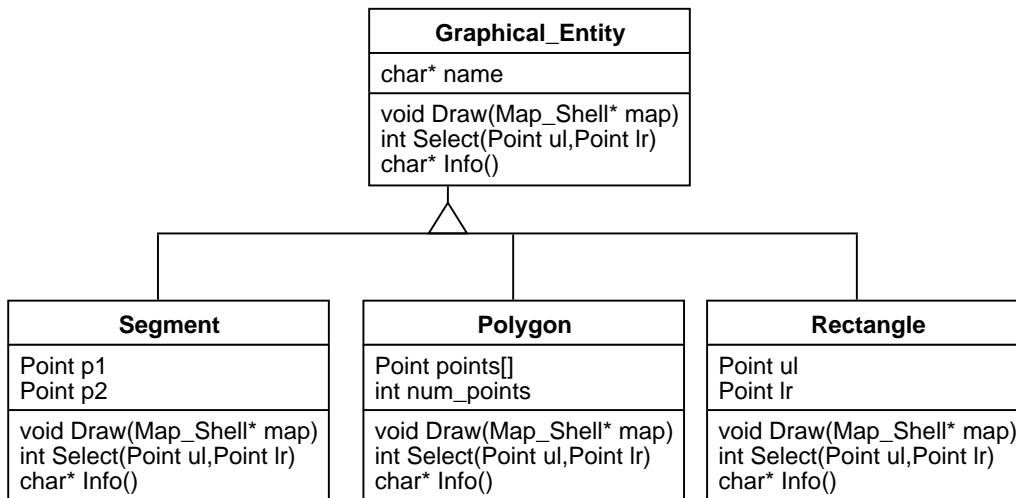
Graphical_Entity

char* name

void Draw(Map_Shell* map)
int Select(Point ul,Point lr)
char* Info()

Segment

Point p1
Point p2

void Draw(Map_Shell* map)
int Select(Point ul,Point lr)
char* Info()

Polygon

Point points[]
int num_points

void Draw(Map_Shell* map)
int Select(Point ul,Point lr)
char* Info()

Rectangle

Point ul
Point lr

void Draw(Map_Shell* map)
int Select(Point ul,Point lr)
char* Info()